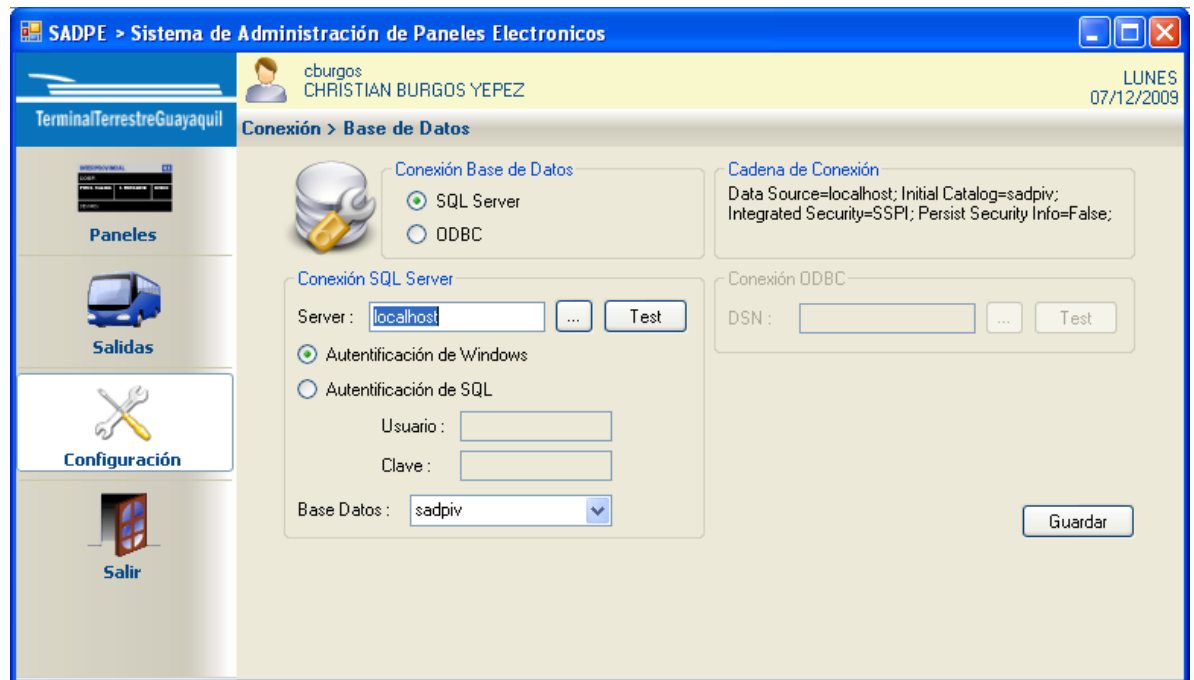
SADPE > Sistema de Administración de Paneles Electronicos

TerminalTerrestreGuayaquil

cburgos
CHRISTIAN BURGOS YEPEZ

LUNES
07/12/2009

Conexión > Base de Datos

Paneles

Salidas

Configuración

Salir

Conexión Base de Datos
SQL Server
ODBC

Cadena de Conexión
Data Source=localhost; Initial Catalog=sadpiv; Integrated Security=SSPI; Persist Security Info=False;

Conexión SQL Server
Server : localhost ... Test
Autentificación de Windows
Autentificación de SQL
Usuario :
Clave :
Base Datos : sadpiv

Conexión ODBC
DSN : ... Test

Guardar